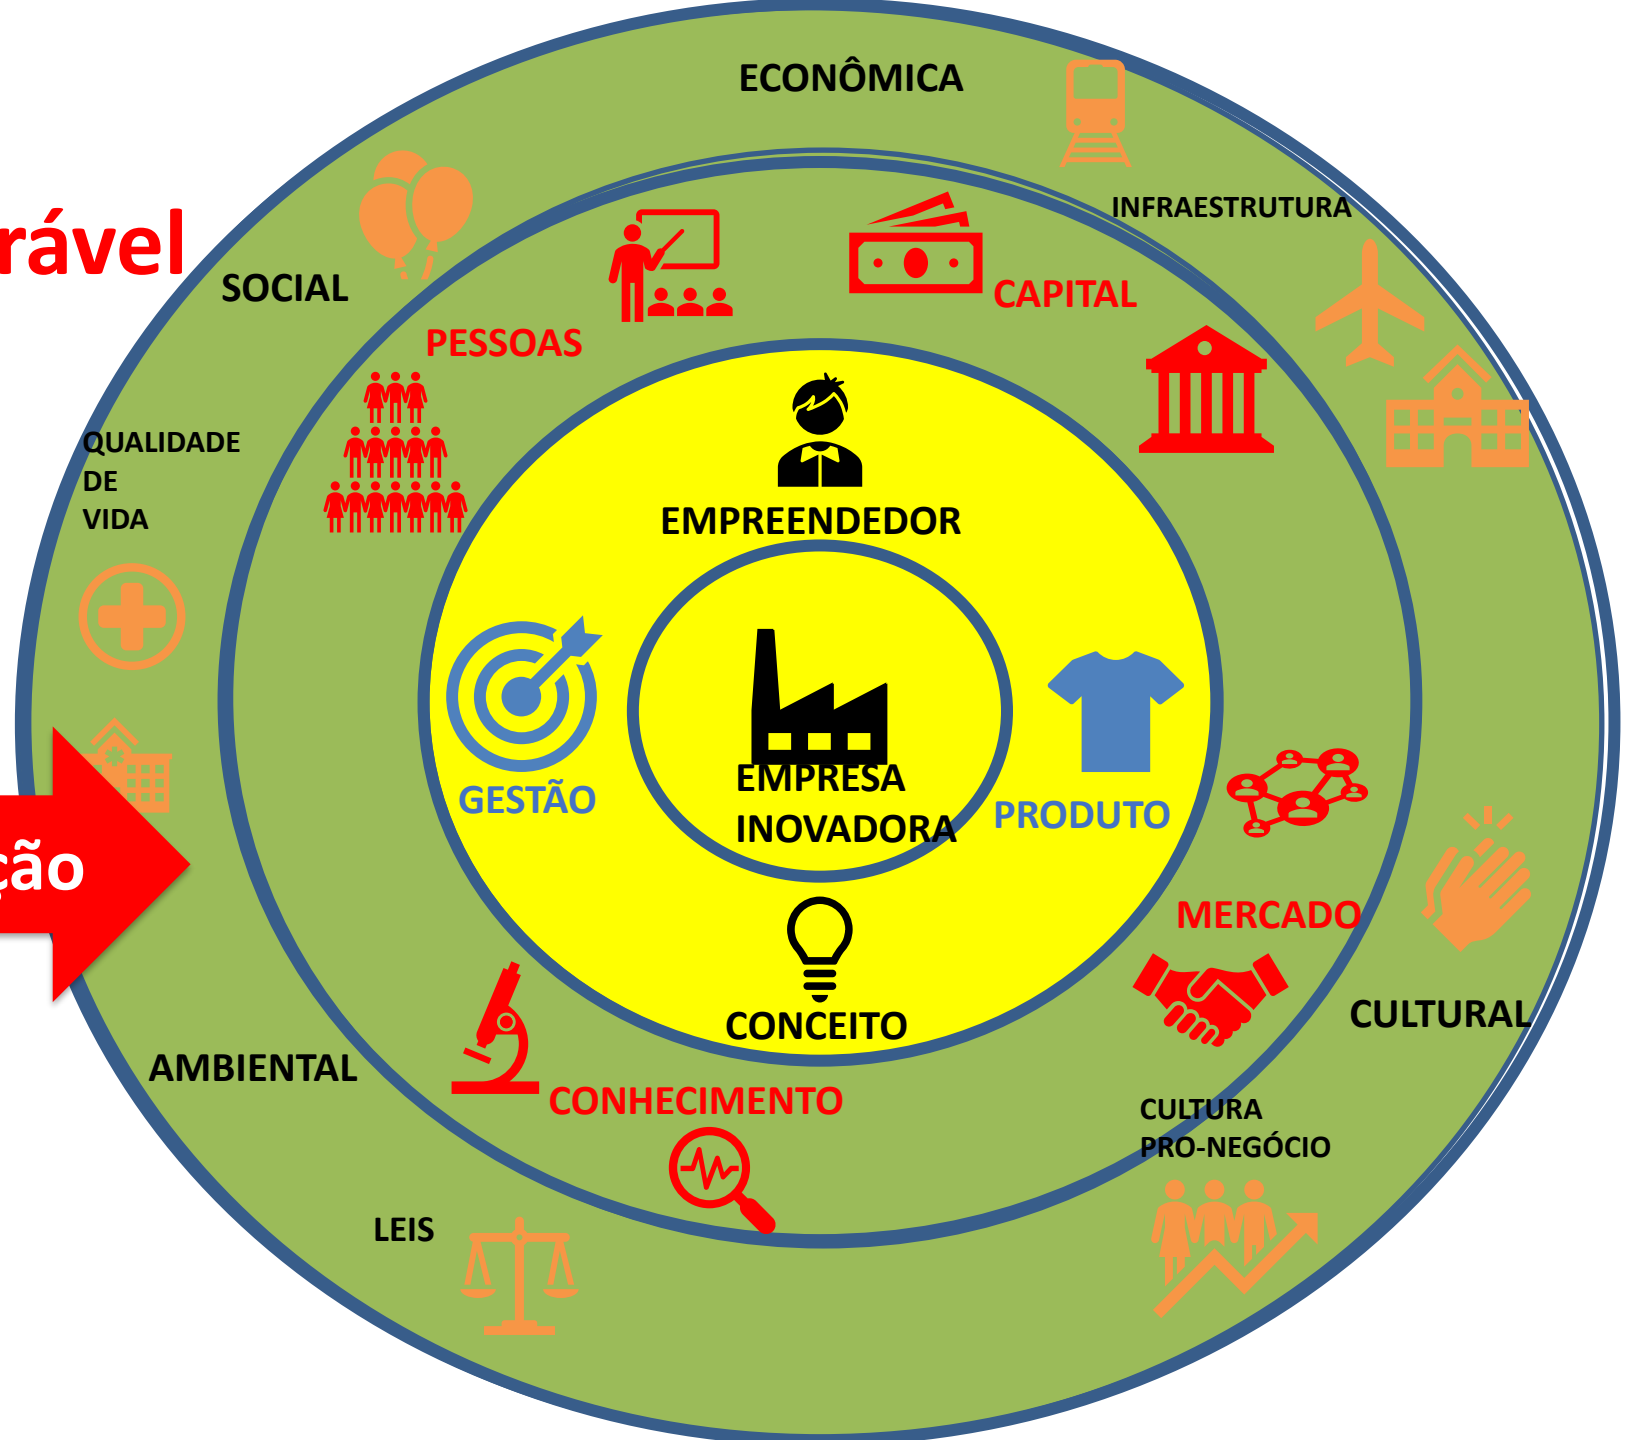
rável

ção

ECONÔMICA

INFRAESTRUTURA

SOCIAL

CAPITAL

PESSOAS

QUALIDADE DE VIDA

EMPREENDEDOR

GESTÃO

EMPRESA INOVADORA

PRODUTO

MERCADO

CONCEITO

CULTURAL

AMBIENTAL

CONHECIMENTO

CULTURA PRO-NEGÓCIO

LEIS